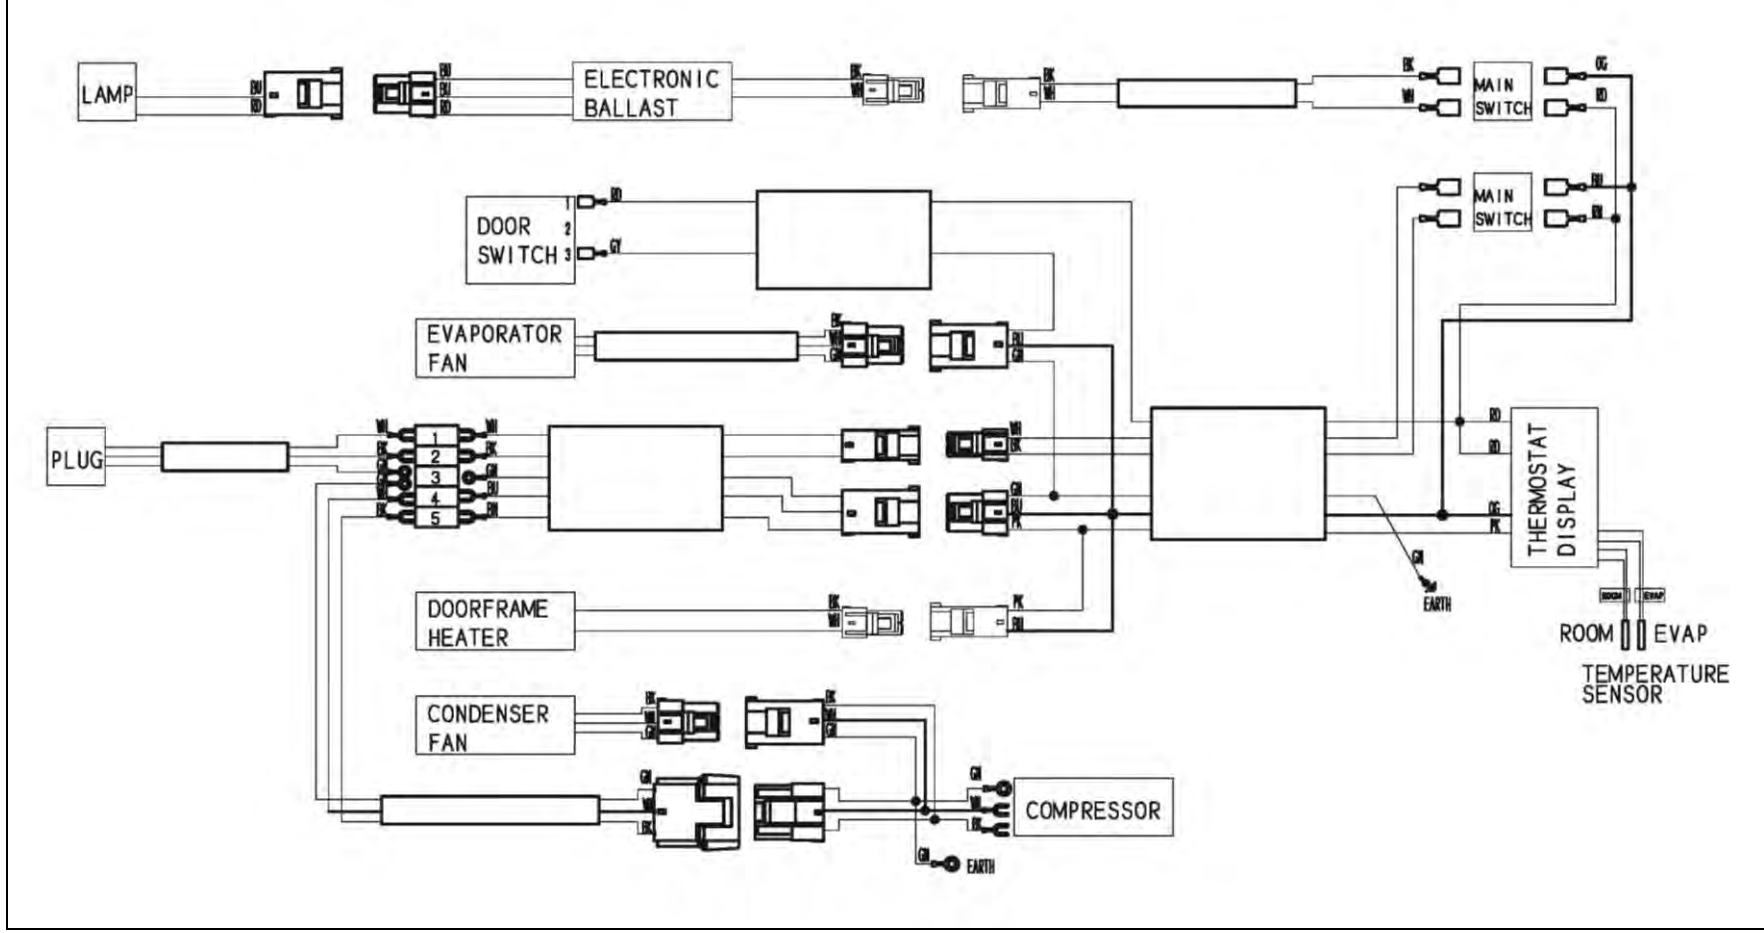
LAMP
BU
RD
BU
BU
RD
ELECTRONIC BALLAST
BK
WH
BK
WH
BK
WH
MAIN SWITCH
OG
RD
MAIN SWITCH
BU
BN
DOOR SWITCH
1
2
3
RD
GY
EVAPORATOR FAN
BK
WH
GY
BU
GN
PLUG
WH
BK
GN
BU
BK
1
2
3
4
5
WH
BK
GN
BU
BN
WH
BK
GN
BU
PK
RD
RD
OG
PK
THERMOSTAT DISPLAY
GN
EARTH
ROOM
EVAP
ROOM
EVAP
TEMPERATURE SENSOR
DOORFRAME HEATER
BK
WH
PK
BU
CONDENSER FAN
BK
WH
GY
BK
WH
GY
GN
WH
BK
GN
WH
BK
COMPRESSOR
GN
EARTH